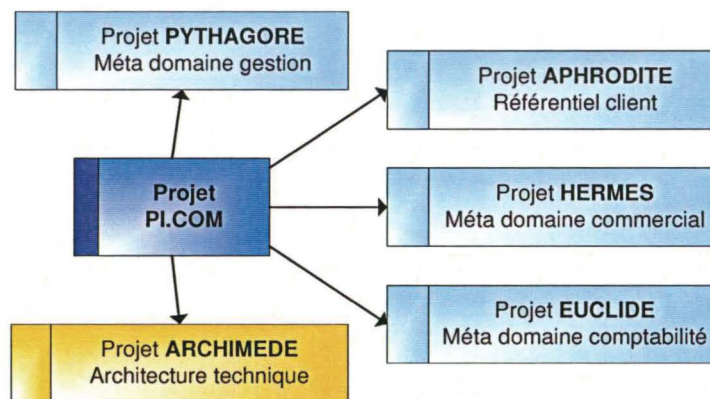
Projet **PYTHAGORE**
Méta domaine gestion

Projet **APHRODITE**
Référentiel client

Projet
PI.COM

Projet **HERMES**
Méta domaine commercial

Projet **EUCLIDE**
Méta domaine comptabilité

Projet **ARCHIMEDE**
Architecture technique